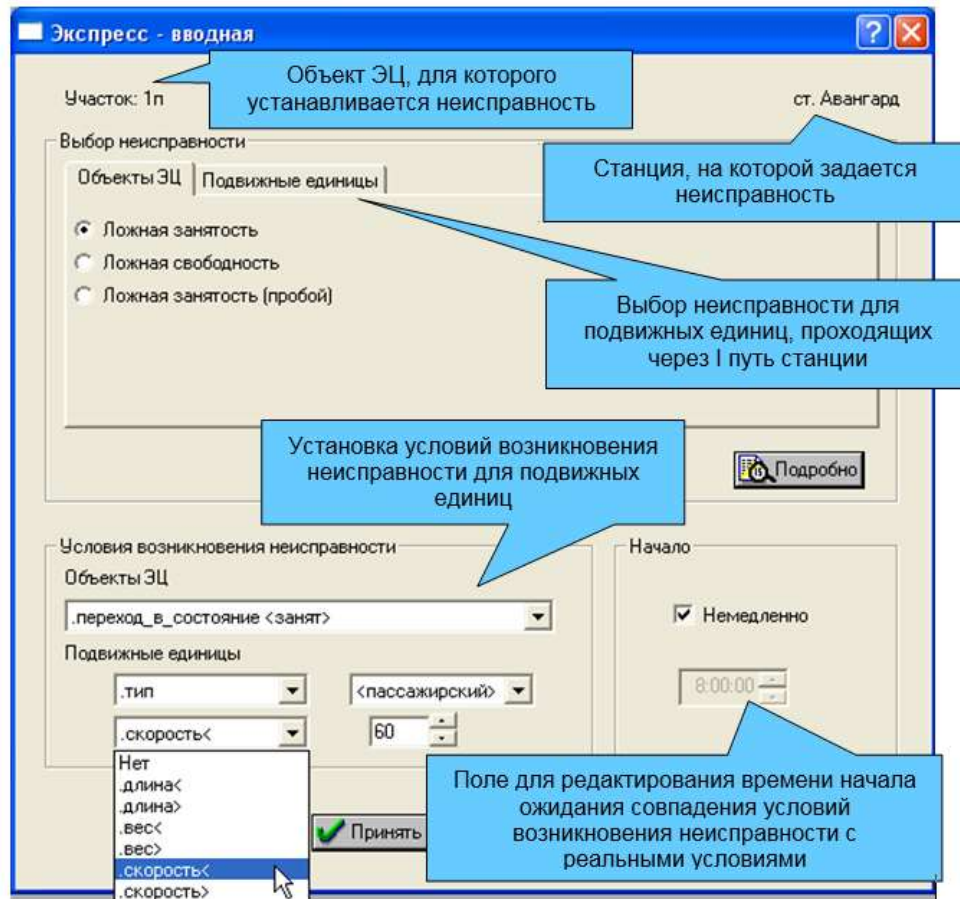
Экспресс - вводная

Участок: 1п

Объект ЭЦ, для которого устанавливается неисправность

ст. Авангард

Выбор неисправности

Объекты ЭЦ

Подвижные единицы

Станция, на которой задается неисправность

Ложная занятость

Ложная свободность

Ложная занятость (пробой)

Выбор неисправности для подвижных единиц, проходящих через I путь станции

Установка условий возникновения неисправности для подвижных единиц

Подробно

Условия возникновения неисправности

Объекты ЭЦ

.переход_в_состояние <занят>

Подвижные единицы

.тип

<пассажирский>

.скорость<

60

Нет

.длина<

.длина>

.вес<

.вес>

.скорость<

.скорость>

Принять

Начало

Немедленно

8:00:00

Поле для редактирования времени начала ожидания совпадения условий возникновения неисправности с реальными условиями